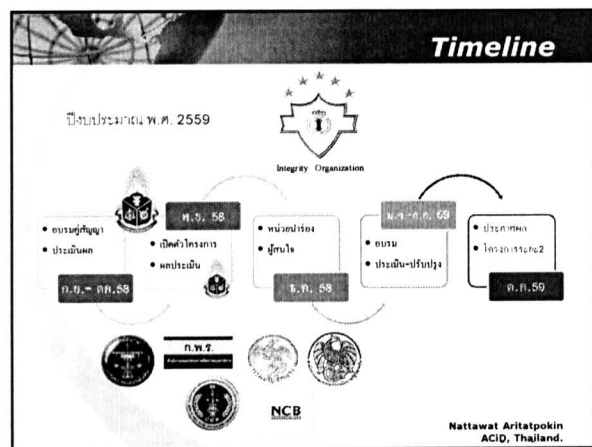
Timeline

ปีงบประมาณ พ.ศ. 2559

Integrity Organization

• อบรมคู่สัญญา
• ประเมินผล

ก.ย.- ต.ค.58

พ.ย. 58

• เปิดตัวโครงการ
• ผลประเมิน

• หน่วยนำร่อง
• ผู้สนใจ

ธ.ค. 58

ม.ค.-ก.ค. 59

• อบรม
• ประเมิน-ปรับปรุง

• ประกาศผล
• โครงการระยะ2

ต.ค.59

ก.พ.ร.

NCB

Nattawat Aritatpokin
ACiD, Thailand.